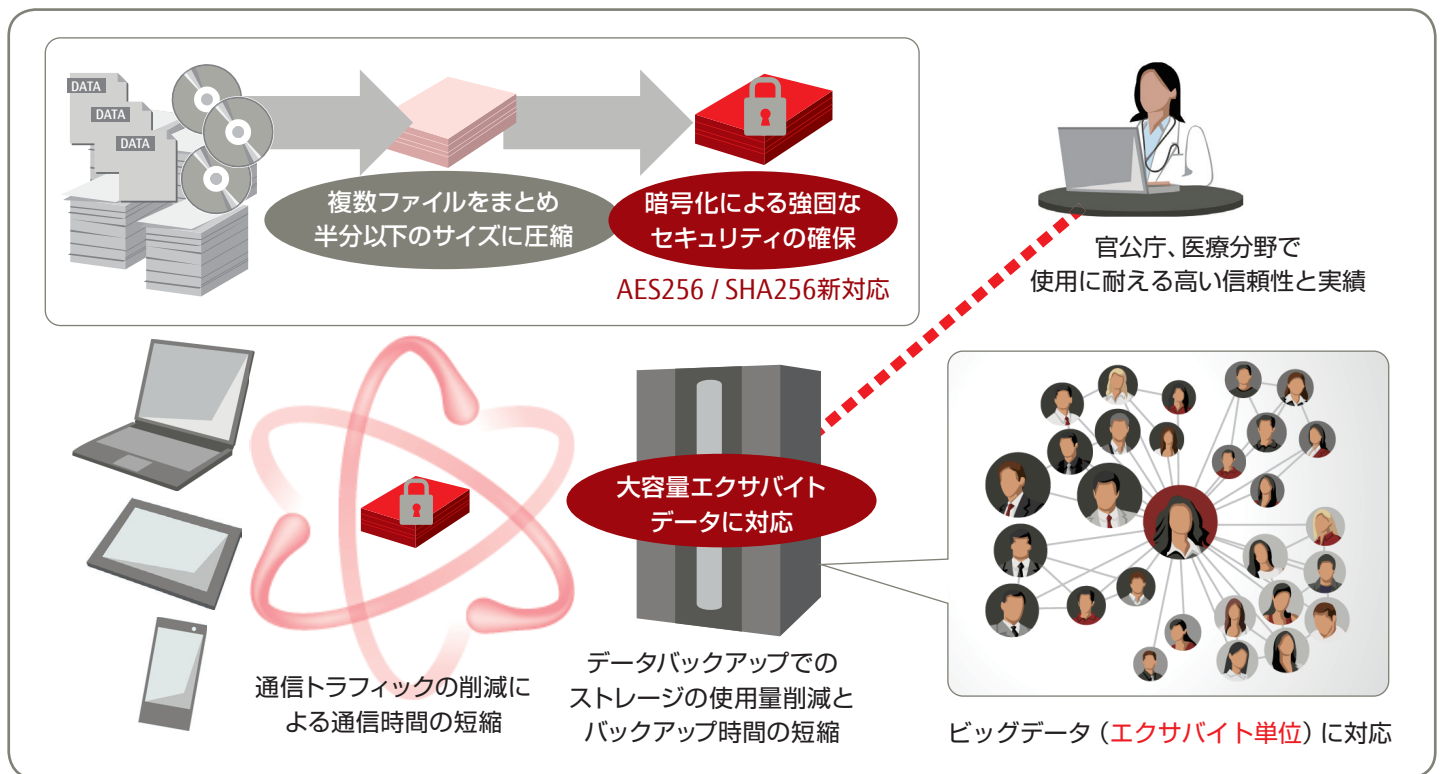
DATA
DATA
DATA

複数ファイルをまとめ
半分以下のサイズに圧縮

暗号化による強固な
セキュリティの確保

AES256 / SHA256新対応

官公庁、医療分野で
使用に耐える高い信頼性と実績

大容量エクサバイト
データに対応

通信トラフィックの削減に
よる通信時間の短縮

データバックアップでの
ストレージの使用量削減と
バックアップ時間の短縮

ビッグデータ（エクサバイト単位）に対応